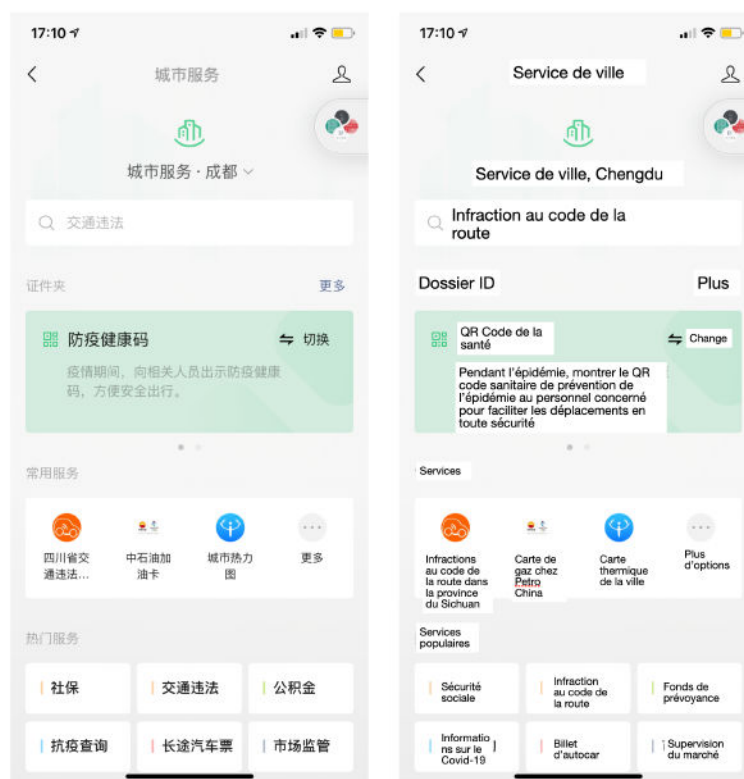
17:10

城市服务

城市服务 · 成都

交通违法

证件夹

更多

防疫健康码

切换

疫情期间，向相关人员出示防疫健康码，方便安全出行。

常用服务

四川省交通违法...

中石油加油卡

城市热力图

更多

热门服务

社保

交通违法

公积金

抗疫查询

长途汽车票

市场监管

17:10

Service de ville

Service de ville, Chengdu

Infraction au code de la route

Dossier ID

Plus

QR Code de la santé

Change

Pendant l'épidémie, montrer le QR code sanitaire de prévention de l'épidémie au personnel concerné pour faciliter les déplacements en toute sécurité

Services

Infractions au code de la route dans la province du Sichuan

Carte de gaz chez Petro China

Carte thermique de la ville

Plus d'options

Services populaires

Sécurité sociale

Infraction au code de la route

Fonds de prévoyance

Informations sur le Covid-19

Billet d'autocar

Supervision du marché